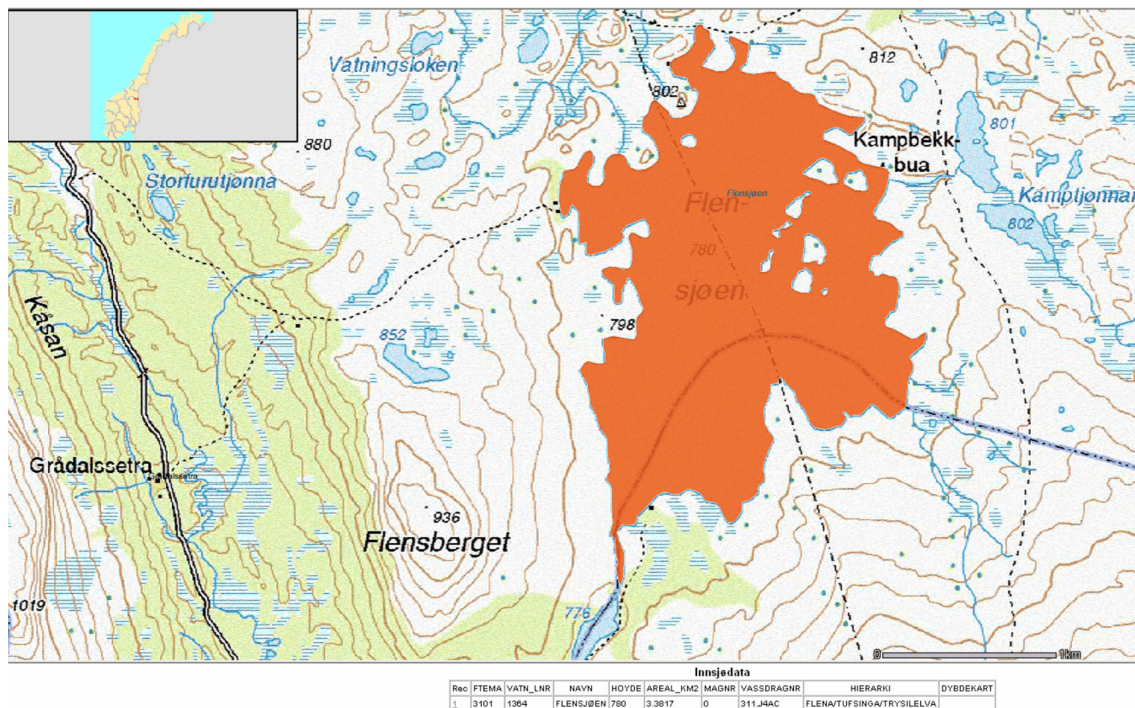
Vatningsloken
812
802
880
Kampbekk-bua
801
Storlurutjønna
Flensjøen
Flen-sjøen
780
Kamptjønna
802
Kåsan
852
798
Grådalssetra
Grådalssetra
936
Flensberget
1019
776
0
1km

Innsjødata

| Rec | FTEMA | VATN_LNR | NAVN | HOYDE | AREAL_KM2 | MAGNR | VASSDRAGNR | HIERARKI | DYBDEKART |
|---|---|---|---|---|---|---|---|---|---|
| 1 | 3101 | 1364 | FLENSJØEN | 780 | 3.3817 | 0 | 311.J4AC | FLENA/TUFSINGA/TRYSILELVA | |